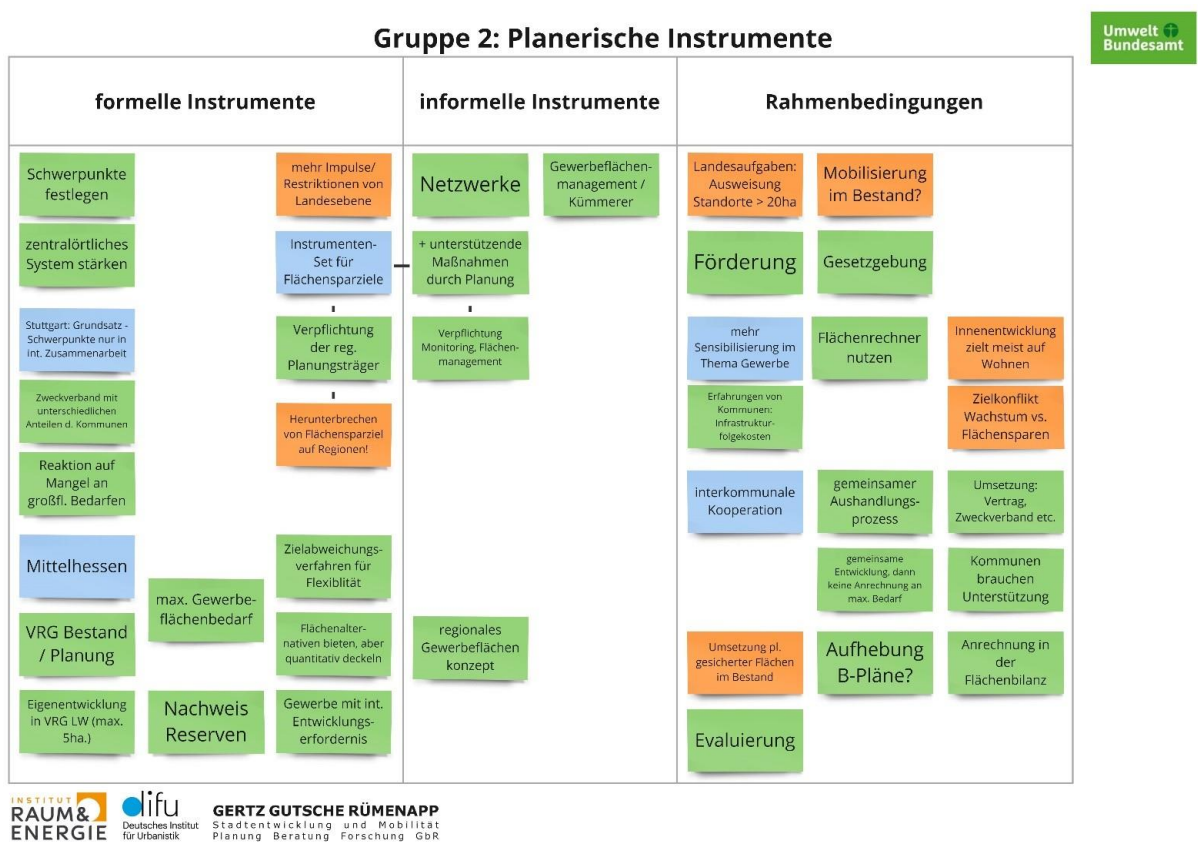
Gruppe 2: Planerische Instrumente

Umwelt Bundesamt

formelle Instrumente

Schwerpunkte festlegen

zentralörtliches System stärken

Stuttgart: Grundsatz - Schwerpunkte nur in int. Zusammenarbeit

Zweckverband mit unterschiedlichen Anteilen d. Kommunen

Reaktion auf Mangel an großfl. Bedarfen

Mittelhessen

VRG Bestand / Planung

Eigenentwicklung in VRG LW (max. 5ha.)

max. Gewerbeflächenbedarf

Nachweis Reserven

mehr Impulse/ Restriktionen von Landesebene

Instrumenten-Set für Flächensparziele

Verpflichtung der reg. Planungsträger

Herunterbrechen von Flächensparziel auf Regionen!

Zielabweichungsverfahren für Flexiblität

Flächenalternativen bieten, aber quantitativ deckeln

Gewerbe mit int. Entwicklungserfordernis

informelle Instrumente

Netzwerke

Gewerbeflächenmanagement / Kümmerer

+ unterstützende Maßnahmen durch Planung

Verpflichtung Monitoring, Flächenmanagement

regionales Gewerbeflächen konzept

Rahmenbedingungen

Landesaufgaben: Ausweisung Standorte > 20ha

Mobilisierung im Bestand?

Förderung

Gesetzgebung

mehr Sensibilisierung im Thema Gewerbe

Erfahrungen von Kommunen: Infrastrukturfolgekosten

Flächenrechner nutzen

Innenentwicklung zielt meist auf Wohnen

Zielkonflikt Wachstum vs. Flächensparen

interkommunale Kooperation

gemeinsamer Aushandlungsprozess

Umsetzung: Vertrag, Zweckverband etc.

gemeinsame Entwicklung, dann keine Anrechnung an max. Bedarf

Kommunen brauchen Unterstützung

Umsetzung pl. gesicherter Flächen im Bestand

Aufhebung B-Pläne?

Anrechnung in der Flächenbilanz

Evaluierung

INSTITUT RAUM & ENERGIE

difu Deutsches Institut für Urbanistik

GERTZ GUTSCHE RÜMENAPP Stadtentwicklung und Mobilität Planung Beratung Forschung GbR